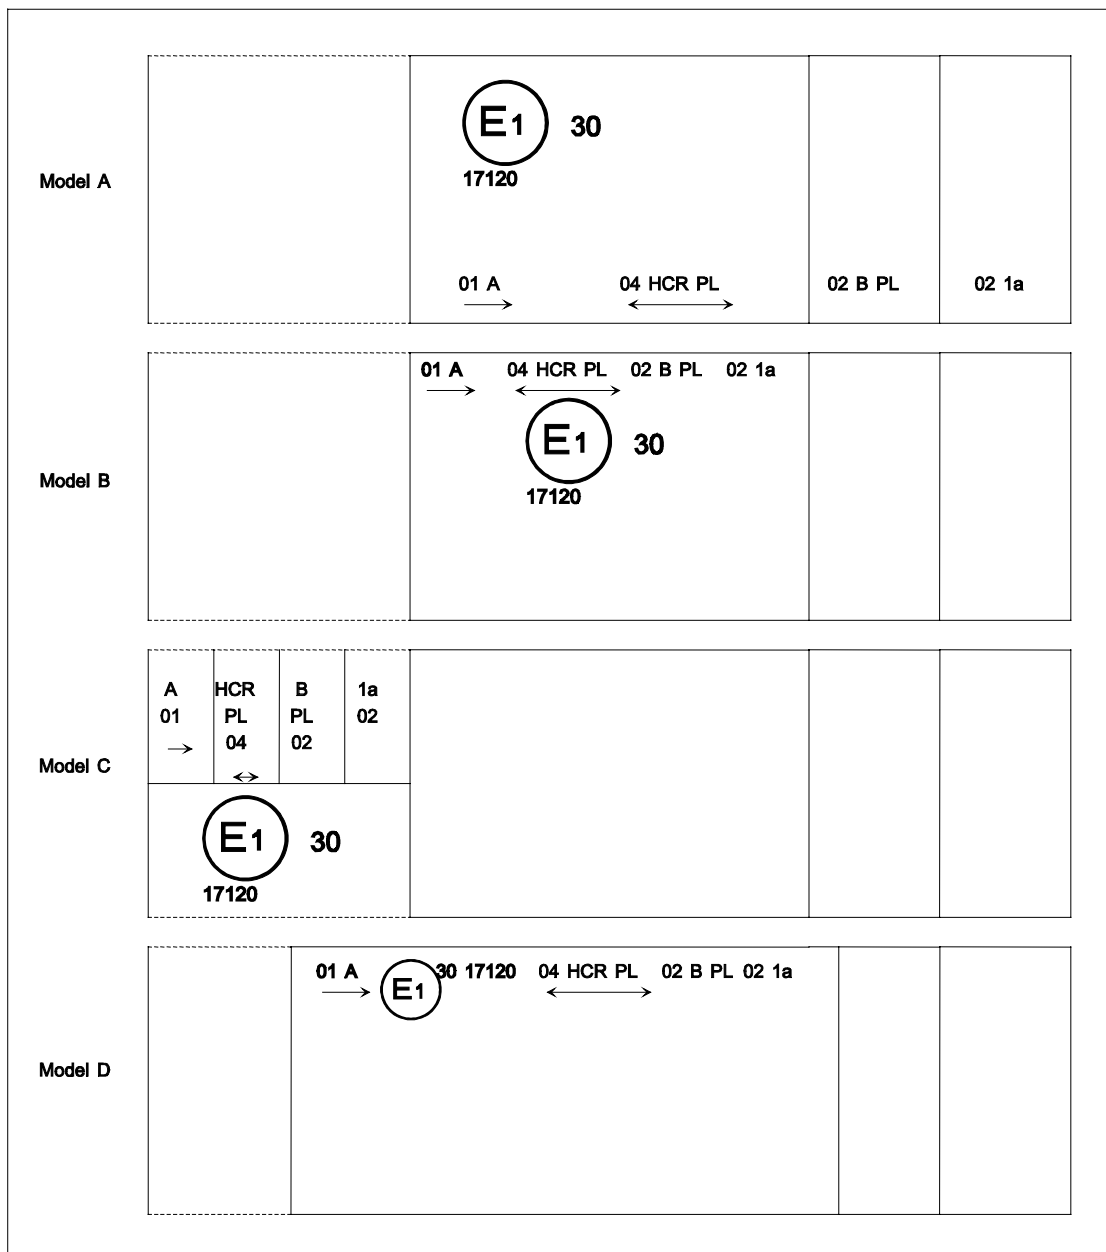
Model A

E1 30
17120

01 A
04 HCR PL
02 B PL
02 1a

Model B

01 A 04 HCR PL 02 B PL 02 1a

E1 30
17120

Model C

A
01

HCR
PL
04

B
PL
02

1a
02

E1 30
17120

Model D

01 A E1 30 17120 04 HCR PL 02 B PL 02 1a